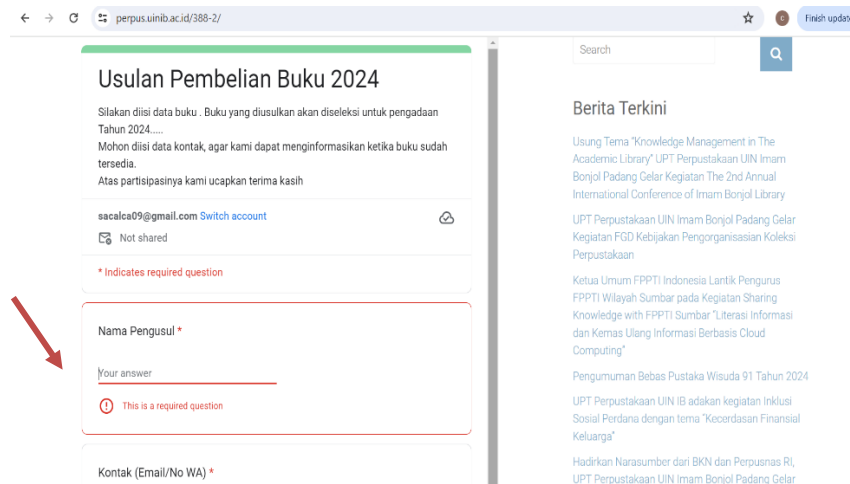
perpus.uinib.ac.id/388-2/

Finish updat

Usulan Pembelian Buku 2024

Silakan diisi data buku . Buku yang diusulkan akan diseleksi untuk pengadaan Tahun 2024.....
Mohon diisi data kontak, agar kami dapat menginformasikan ketika buku sudah tersedia.
Atas partisipasinya kami ucapkan terima kasih

sacalca09@gmail.com Switch account

Not shared

* Indicates required question

Nama Pengusul *

Your answer

This is a required question

Kontak (Email/No WA) *

Search

Berita Terkini

Usung Tema "Knowledge Management in The Academic Library" UPT Perpustakaan UIN Imam Bonjol Padang Gelar Kegiatan The 2nd Annual International Conference of Imam Bonjol Library

UPT Perpustakaan UIN Imam Bonjol Padang Gelar Kegiatan FGD Kebijakan Pengorganisasian Koleksi Perpustakaan

Ketua Umum FPPTI Indonesia Lantik Pengurus FPPTI Wilayah Sumbar pada Kegiatan Sharing Knowledge with FPPTI Sumbar "Literasi Informasi dan Kemas Ulang Informasi Berbasis Cloud Computing"

Pengumuman Bebas Pustaka Wisuda 91 Tahun 2024

UPT Perpustakaan UIN IB adakan kegiatan Inklusi Sosial Perdana dengan tema "Kecerdasan Finansial Keluarga"

Hadirkan Narasumber dari BKN dan Perpusnas RI, UPT Perpustakaan UIN Imam Bonjol Padang Gelar